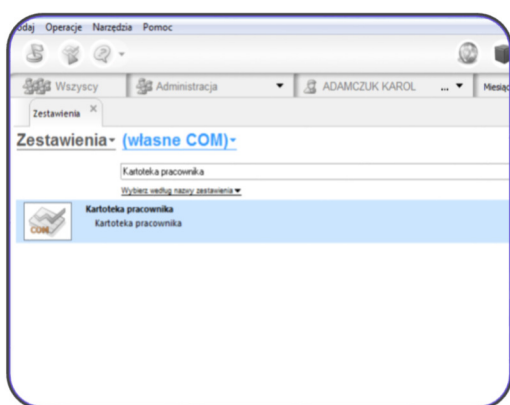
odaj Operacje Narzędzia Pomoc

Wszyscy Administracja ADAMCZUK KAROL ... Miesią

Zestawienia ×

Zestawienia (własne COM)

Kartoteka pracownika

Wybierz według nazwy zestawienia

COM

Kartoteka pracownika
Kartoteka pracownika